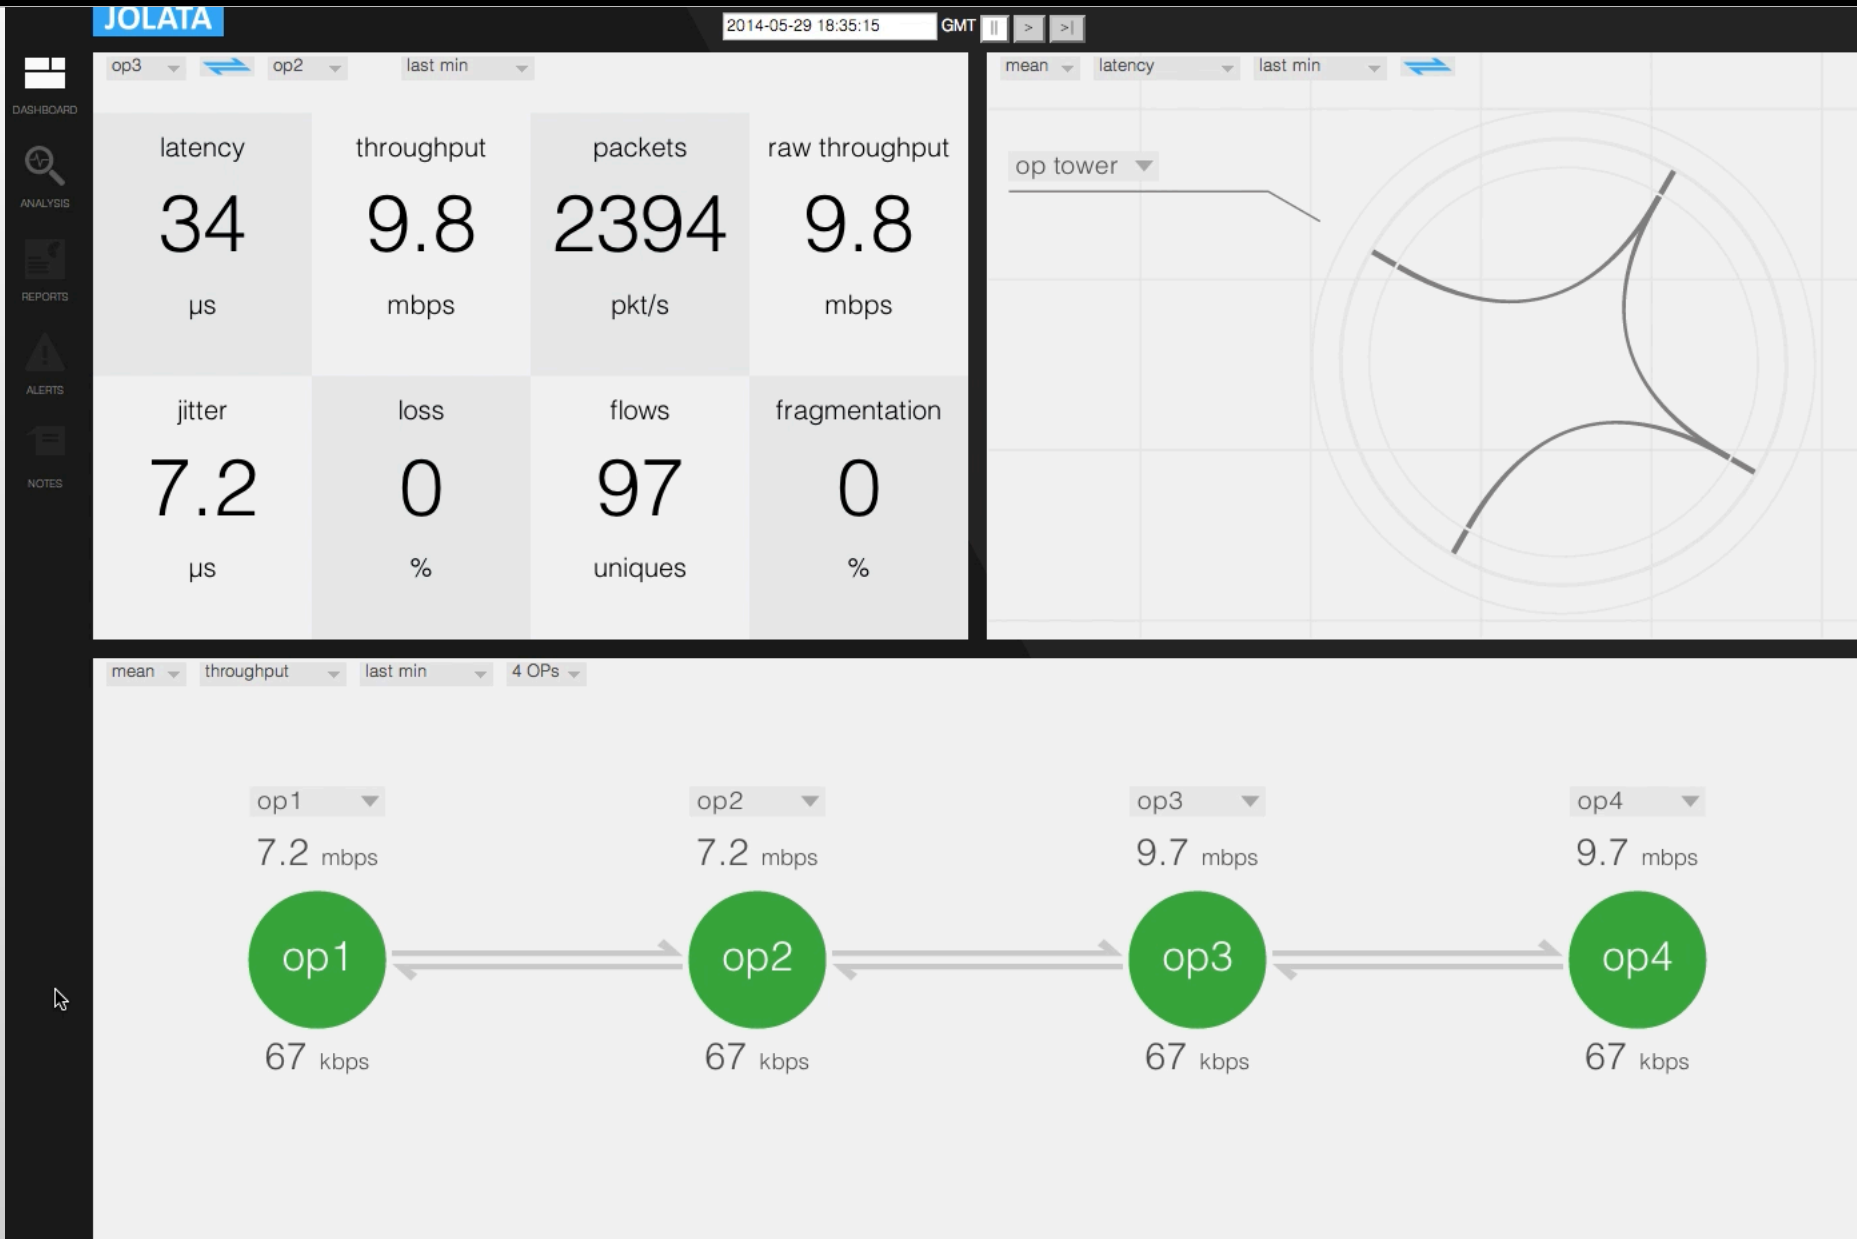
JOLATA

2014-05-29 18:35:15 GMT || > >|

DASHBOARD
ANALYSIS
REPORTS
ALERTS
NOTES

op3 op2 last min

| latency | throughput | packets | raw throughput |
|---|---|---|---|
| 34 | 9.8 | 2394 | 9.8 |
| µs | mbps | pkt/s | mbps |
| jitter | loss | flows | fragmentation |
| 7.2 | 0 | 97 | 0 |
| µs | % | uniques | % |

mean latency last min

op tower

mean throughput last min 4 OPs

op1
7.2 mbps
op1
67 kbps

op2
7.2 mbps
op2
67 kbps

op3
9.7 mbps
op3
67 kbps

op4
9.7 mbps
op4
67 kbps